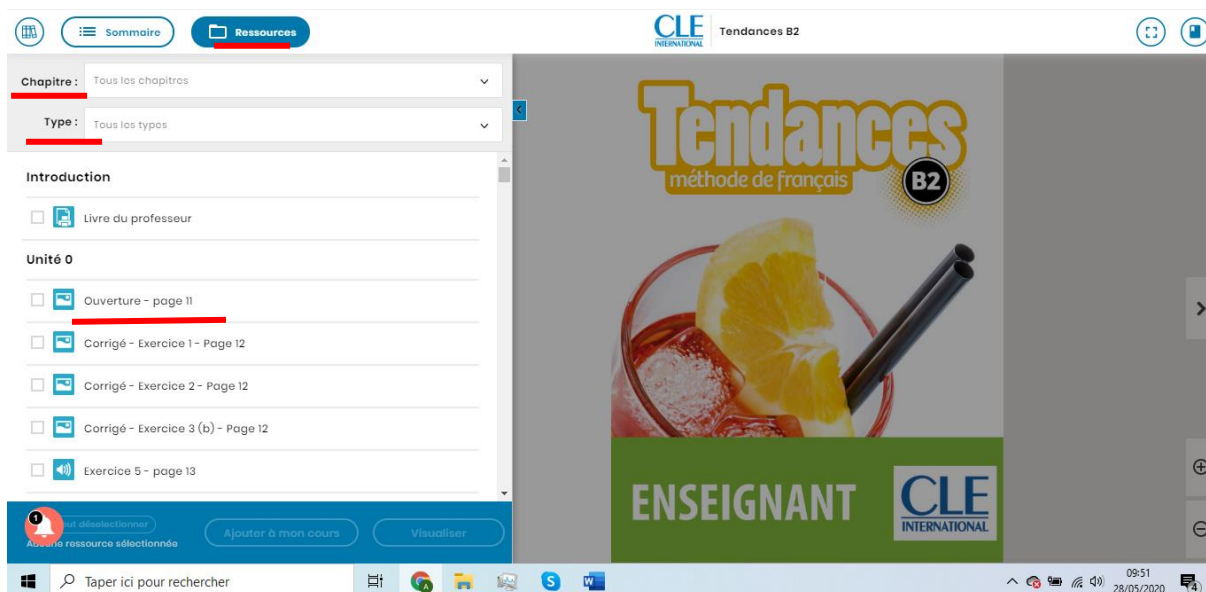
Sommaire
Ressources
CLE INTERNATIONAL
Tendances B2

Chapitre : Tous les chapitres
Type : Tous les types

Introduction
Livre du professeur

Unité 0
Ouverture - page 11
Corrigé - Exercice 1 - Page 12
Corrigé - Exercice 2 - Page 12
Corrigé - Exercice 3 (b) - Page 12
Exercice 5 - page 13

1
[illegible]ut désélectionner
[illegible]e ressource sélectionnée
Ajouter à mon cours
Visualiser

Tendances
méthode de français
B2
ENSEIGNANT
CLE INTERNATIONAL

Taper ici pour rechercher
09:51
28/05/2020
4